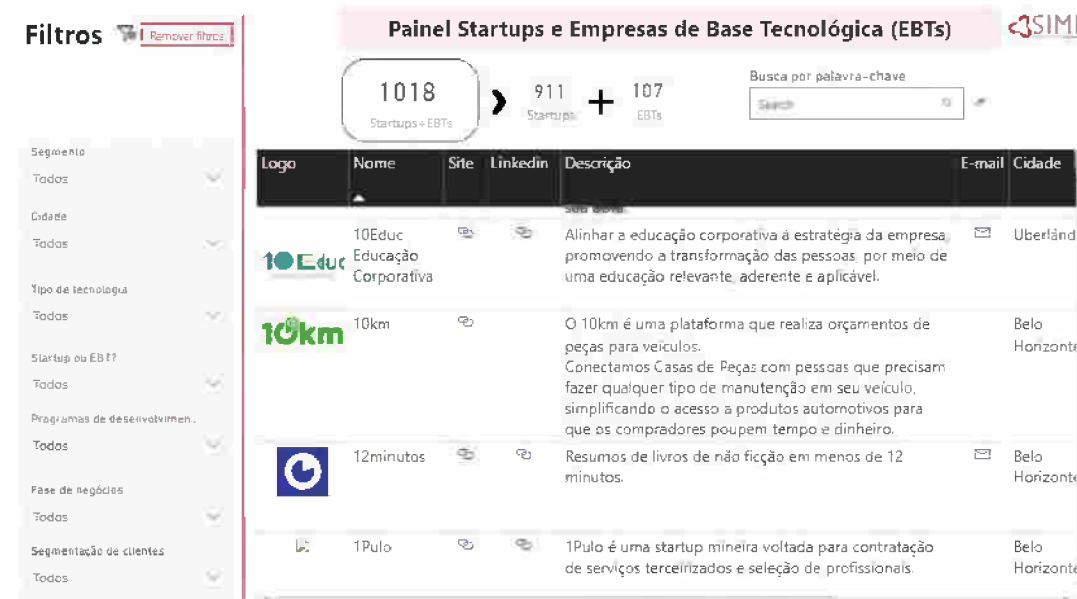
Filtros Remover filtros

Painel Startups e Empresas de Base Tecnológica (EBTs)

SIMI

1018
Startups+EBTs

911
Startups

+

107
EBTs

Busca por palavra-chave

Search

Segmento
Todos

Cidade
Todos

Tipo de tecnologia
Todos

Startup ou EBT?
Todos

Programas de desenvolvimen...
Todos

Fase de negócios
Todos

Segmentação de clientes
Todos

| Logo | Nome | Site | Linkedin | Descrição | E-mail | Cidade |
|---|---|---|---|---|---|---|
| 10Educ | 10Educ Educação Corporativa | | | Alinhar a educação corporativa à estratégia da empresa, promovendo a transformação das pessoas, por meio de uma educação relevante, aderente e aplicável. | | Uberlând |
| 10km | 10km | | | O 10km é uma plataforma que realiza orçamentos de peças para veículos. Conectamos Casas de Peças com pessoas que precisam fazer qualquer tipo de manutenção em seu veículo, simplificando o acesso a produtos automotivos para que os compradores poupem tempo e dinheiro. | | Belo Horizonte |
| | 12minutos | | | Resumos de livros de não ficção em menos de 12 minutos. | | Belo Horizonte |
| | 1Pulo | | | 1Pulo é uma startup mineira voltada para contratação de serviços terceirizados e seleção de profissionais. | | Belo Horizonte |